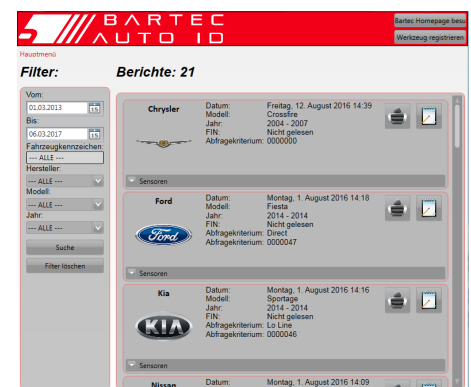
BARTEC AUTO ID

Bartec Homepage besu

Werkzeug registrieren

Hauptmenü

Filter:

Berichte: 21

Vom:
01.03.2013
Bis:
06.03.2017
Fahrzeugkennzeichen:
--- ALLE ---
Hersteller:
--- ALLE ---
Modell:
--- ALLE ---
Jahr:
--- ALLE ---

Suche

Filter löschen

Chrysler
Datum: Freitag, 12. August 2016 14:39
Modell: Crossfire
Jahr: 2004 - 2007
FIN: Nicht gelesen
Abfragekriterium: 0000000

Sensoren

Ford
Datum: Montag, 1. August 2016 14:18
Modell: Fiesta
Jahr: 2014 - 2014
FIN: Nicht gelesen
Abfragekriterium: Direct
Abfragekriterium: 0000047

Ford

Sensoren

Kia
Datum: Montag, 1. August 2016 14:16
Modell: Sportage
Jahr: 2014 - 2014
FIN: Nicht gelesen
Abfragekriterium: Lo Line
Abfragekriterium: 0000046

KIA

Sensoren

Nissan
Datum: Montag, 1. August 2016 14:09